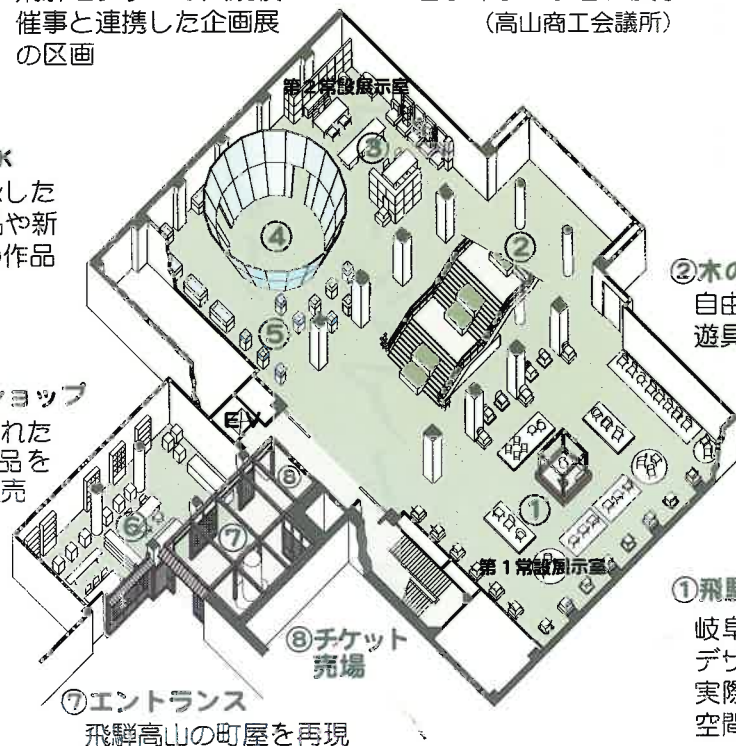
催事と連携した企画展の区画

(高山商工会議所)

第2常設展示室

③

④

②

⑤

E V

⑧

⑥

⑦

①

第1常設展示室

した
や新
作品

ショップ
れた
品を
売

②木の
自由
遊具

①飛騨
岐阜
デサ
実際
空間

⑧チケット売場

⑦エントランス
飛騨高山の町屋を再現